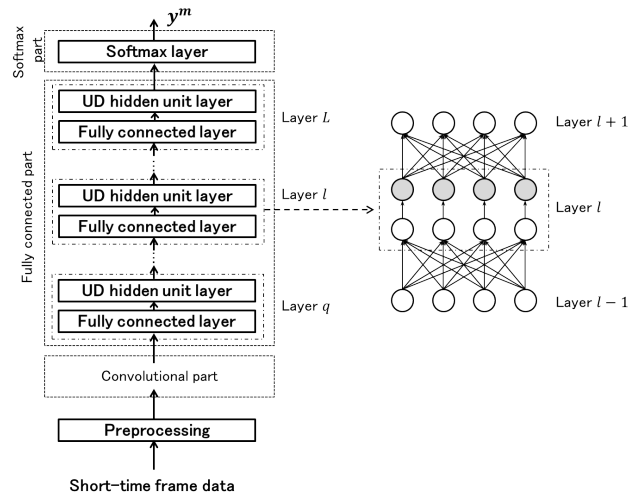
$y^m$

Softmax part

Softmax layer

Fully connected part

UD hidden unit layer

Fully connected layer

Layer $L$

UD hidden unit layer

Fully connected layer

Layer $l$

UD hidden unit layer

Fully connected layer

Layer $q$

Convolutional part

Preprocessing

Short-time frame data

Layer $l+1$

Layer $l$

Layer $l-1$